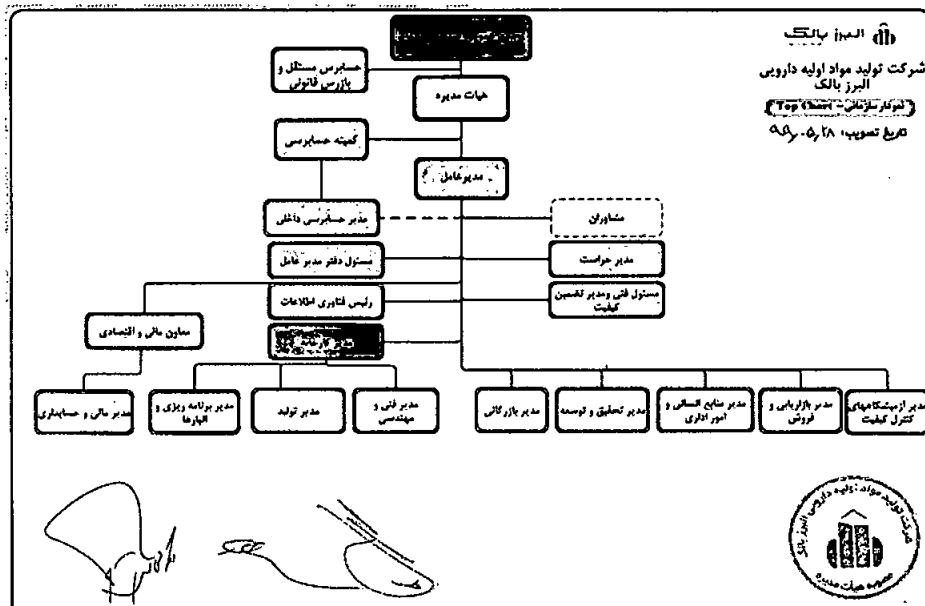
البرز بالک

شرکت تولید مواد اولیه دارویی البرز بالک

(نمودار سازمانی - Top (Short))

تاریخ تصویب: ۹۹/۰۵/۲۸

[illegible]

حسابرس مستقل و بازرس قانونی

هیات مدیره

کمیته حسابرسی

مدیرعامل

مدیر حسابرسی داخلی

مشاوران

مسئول دفتر مدیر عامل

مدیر حراست

رئیس فناوری اطلاعات

مسئول فنی و مدیر تضمین کیفیت

معاون مالی و اقتصادی

مدیر کارخانه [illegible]

مدیر مالی و حسابداری

مدیر برنامه ریزی و انبارها

مدیر تولید

مدیر فنی و مهندسی

مدیر بازرگانی

مدیر تحقیق و توسعه

مدیر منابع انسانی و امور اداری

مدیر بازاریابی و فروش

مدیر آزمایشگاههای کنترل کیفیت

شرکت تولید مواد اولیه دارویی البرز بالک

مصوبه هیات مدیره